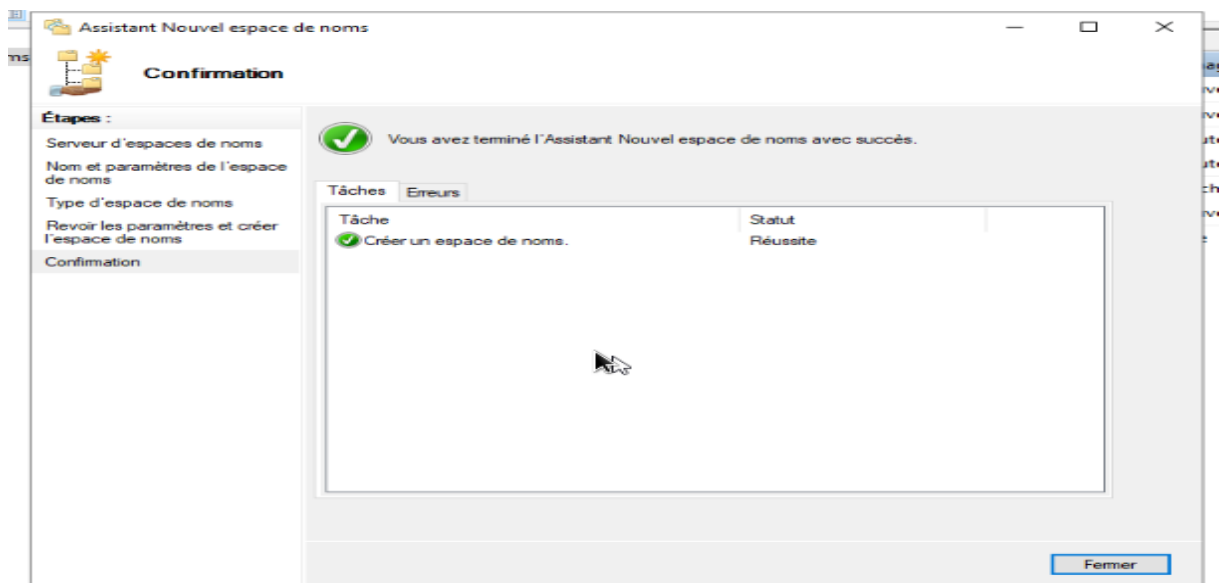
Assistant Nouvel espace de noms

Confirmation

Étapes :

Serveur d'espaces de noms

Nom et paramètres de l'espace de noms

Type d'espace de noms

Revoir les paramètres et créer l'espace de noms

Confirmation

Vous avez terminé l'Assistant Nouvel espace de noms avec succès.

Tâches | Erreurs

| Tâche | Statut |
|---|---|
| Créer un espace de noms. | Réussite |

Fermer